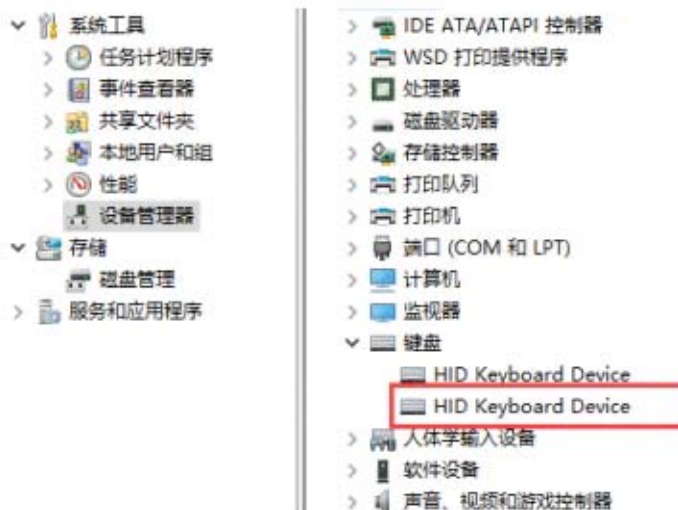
系统工具
任务计划程序
事件查看器
共享文件夹
本地用户和组
性能
设备管理器
存储
磁盘管理
服务和应用程序

IDE ATA/ATAPI 控制器
WSD 打印提供程序
处理器
磁盘驱动器
存储控制器
打印队列
打印机
端口 (COM 和 LPT)
计算机
监视器
键盘
HID Keyboard Device
HID Keyboard Device
人体学输入设备
软件设备
声音、视频和游戏控制器